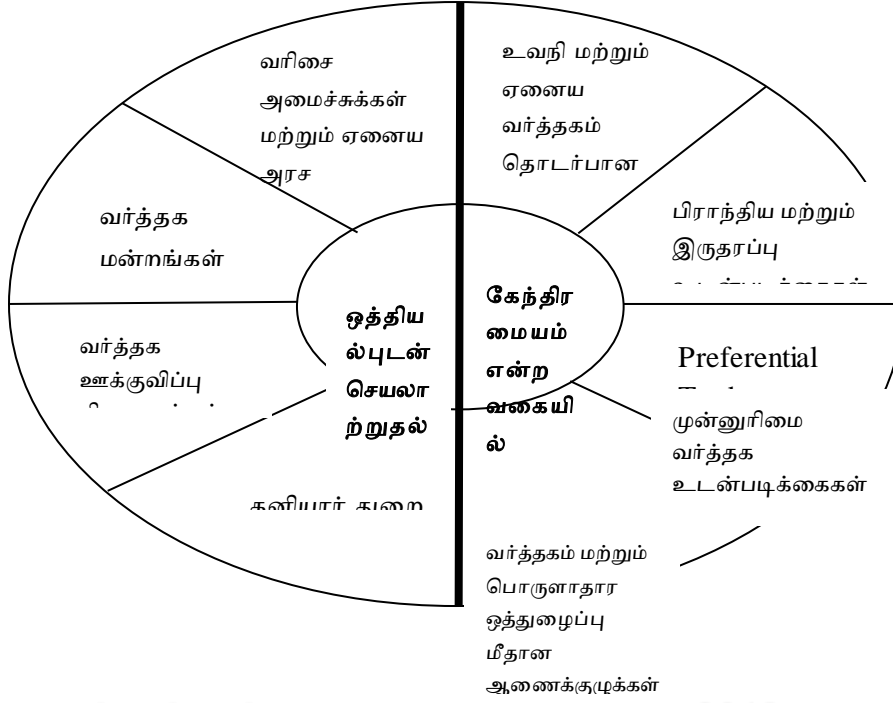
வரிசை அமைச்சுக்கள் மற்றும் ஏனைய அரச

வர்த்தக மன்றங்கள்

வர்த்தக ஊக்குவிப்பு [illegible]

தனியார் துறை

ஒத்திய ல்புடன் செயலா ற்றுதல்

உவநி மற்றும் ஏனைய வர்த்தகம் தொடர்பான

பிராந்திய மற்றும் இருதரப்பு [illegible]

கேந்திர மையம் என்ற வகையி ல்

Preferential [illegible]

முன்னுரிமை வர்த்தக உடன்படிக்கைகள்

வர்த்தகம் மற்றும் பொருளாதார ஒத்துழைப்பு மீதான ஆணைக்குழுக்கள்